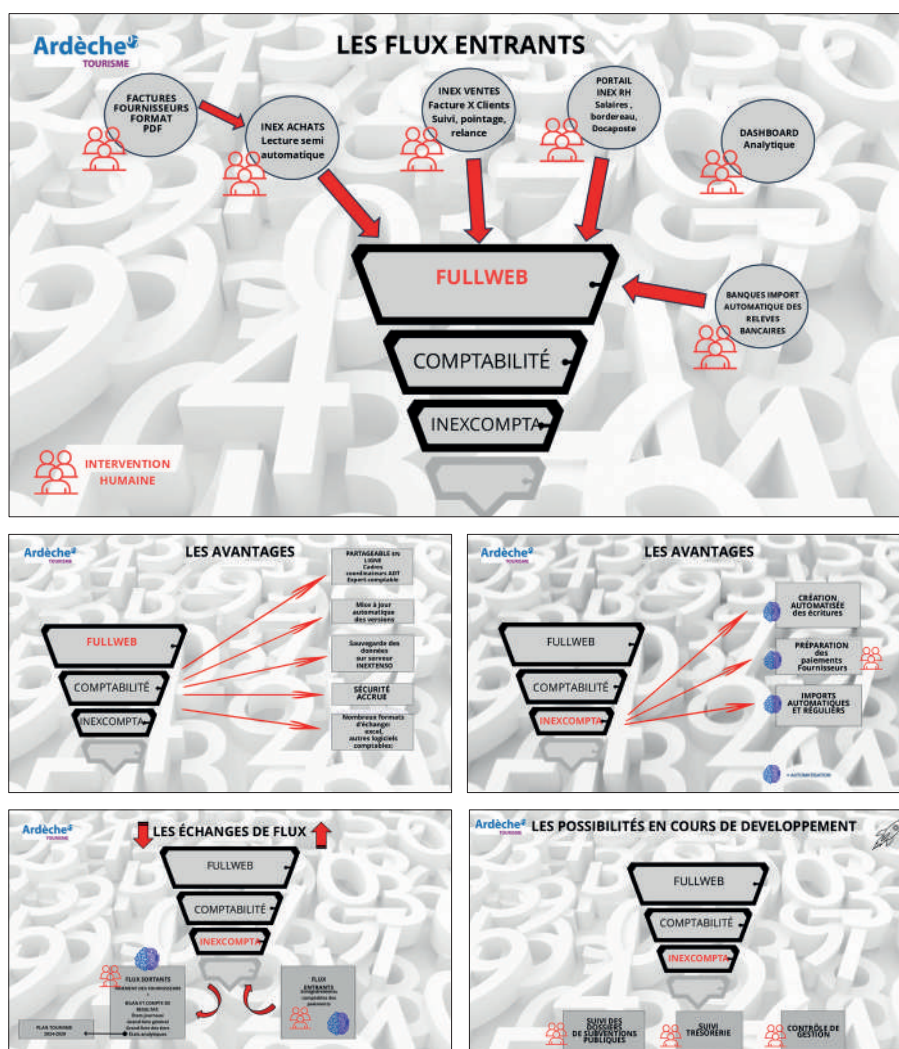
Ardèche TOURISME

LES FLUX ENTRANTS

FACTURES FOURNISSEURS FORMAT PDF

INEX ACHATS Lecture semi automatique

INEX VENTES Facture X Clients Suivi, pointage, relance

PORTAIL INEX RH Salaires , bordereau, Docaposte

DASHBOARD Analytique

FULLWEB

BANQUES IMPORT AUTOMATIQUE DES RELEVES BANCAIRES

COMPTABILITÉ

INEXCOMPTA

INTERVENTION HUMAINE

Ardèche TOURISME

LES AVANTAGES

FULLWEB

COMPTABILITÉ

INEXCOMPTA

PARTAGEABLE en LIGNE Cadres coordinateurs ADT Expert comptable

Mise à jour automatique des versions

Sauvegarde des données sur serveur INEXTENSO

SÉCURITÉ ACCRUE

Nombreux formats d'échange: excel, autres logiciels comptables

Ardèche TOURISME

LES AVANTAGES

FULLWEB

COMPTABILITÉ

INEXCOMPTA

CRÉATION AUTOMATISÉE des écritures

PRÉPARATION des paiements Fournisseurs

IMPORTS AUTOMATIQUES ET RÉGULIERS

= AUTOMATISATION

Ardèche TOURISME

LES ÉCHANGES DE FLUX

FULLWEB

COMPTABILITÉ

INEXCOMPTA

FLUX SORTANTS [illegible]

BILAN ET COMPTE DE RESULTAT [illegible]

FLUX ENTRANTS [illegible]

PLAN TOURISME 2024-2028

Ardèche TOURISME

LES POSSIBILITÉS EN COURS DE DEVELOPPEMENT

FULLWEB

COMPTABILITÉ

INEXCOMPTA

SUIVI DES DOSSIERS DE SUBVENTIONS PUBLIQUES

SUIVI TRESORERIE

CONTRÔLE DE GESTION